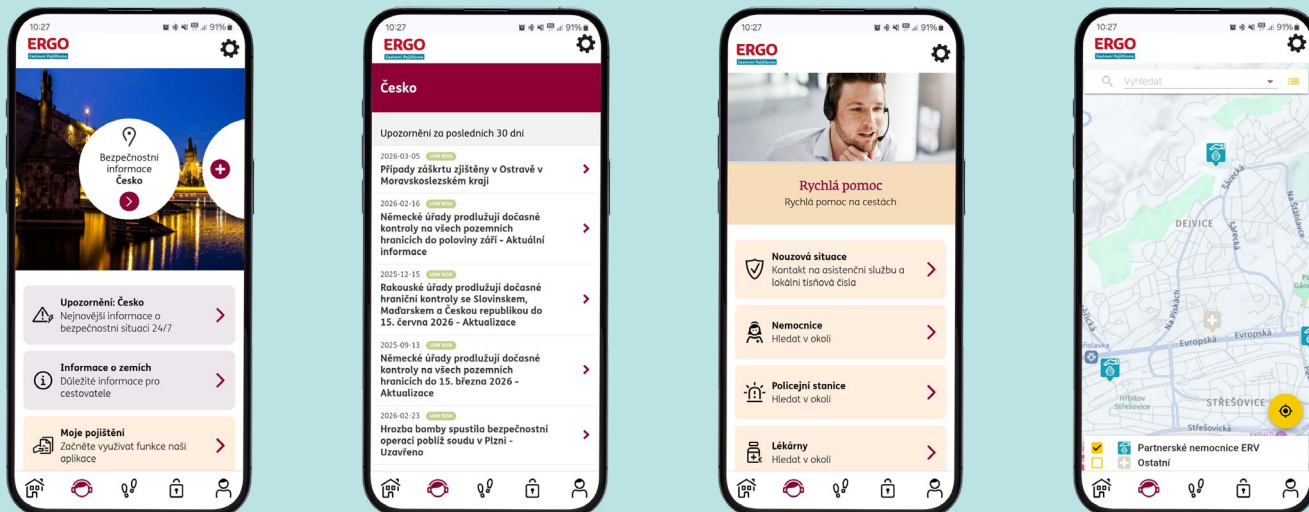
10:27 91%

ERGO
Cestovní Pojišťovna

Bezpečnostní informace
Česko

Upozornění: Česko
Nejnovější informace o bezpečnostní situaci 24/7

Informace o zemích
Důležité informace pro cestovatele

Moje pojištění
Začněte využívat funkce naší aplikace

10:27 91%

ERGO

Česko

Upozornění za posledních 30 dní

2026-03-05 LOW RISK
Případy záškrtu zjištěny v Ostravě v Moravskoslezském kraji

2026-02-16 LOW RISK
Německé úřady prodlužují dočasné kontroly na všech pozemních hranicích do poloviny září - Aktuální informace

2025-12-15 LOW RISK
Rakouské úřady prodlužují dočasné hraniční kontroly se Slovinskem, Maďarskem a Českou republikou do 15. června 2026 - Aktualizace

2025-09-13 LOW RISK
Německé úřady prodlužují dočasné kontroly na všech pozemních hranicích do 15. března 2026 - Aktualizace

2026-02-23 LOW RISK
Hrozba bomby spustila bezpečnostní operaci poblíž soudu v Plzni - Uzavřeno

10:27 91%

ERGO
Cestovní Pojišťovna

Rychlá pomoc
Rychlá pomoc na cestách

Nouzová situace
Kontakt na asistenční službu a lokální tísňová čísla

Nemocnice
Hledat v okolí

Policejní stanice
Hledat v okolí

Lékárny
Hledat v okolí

10:27 91%

ERGO
Cestovní Pojišťovna

Vyhledat

DEJVICE
Šárecká
Na Pískách
Evropská
Evropská
Hřbitov Střešovice
STŘEŠOVICE
Střešovická
Na Šťáhlavce

Partnerské nemocnice ERV
Ostatní